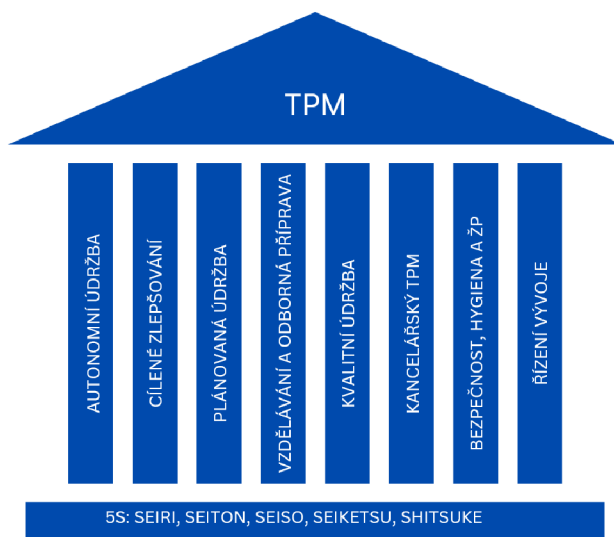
TPM

AUTONOMNÍ ÚDRŽBA

CÍLENÉ ZLEPŠOVÁNÍ

PLÁNOVANÁ ÚDRŽBA

VZDĚLÁVÁNÍ A ODBORNÁ PŘÍPRAVA

KVALITNÍ ÚDRŽBA

KANCELÁŘSKÝ TPM

BEZPEČNOST, HYGIENA A ŽP

ŘÍZENÍ VÝVOJE

5S: SEIRI, SEITON, SEISO, SEIKETSU, SHITSUKE